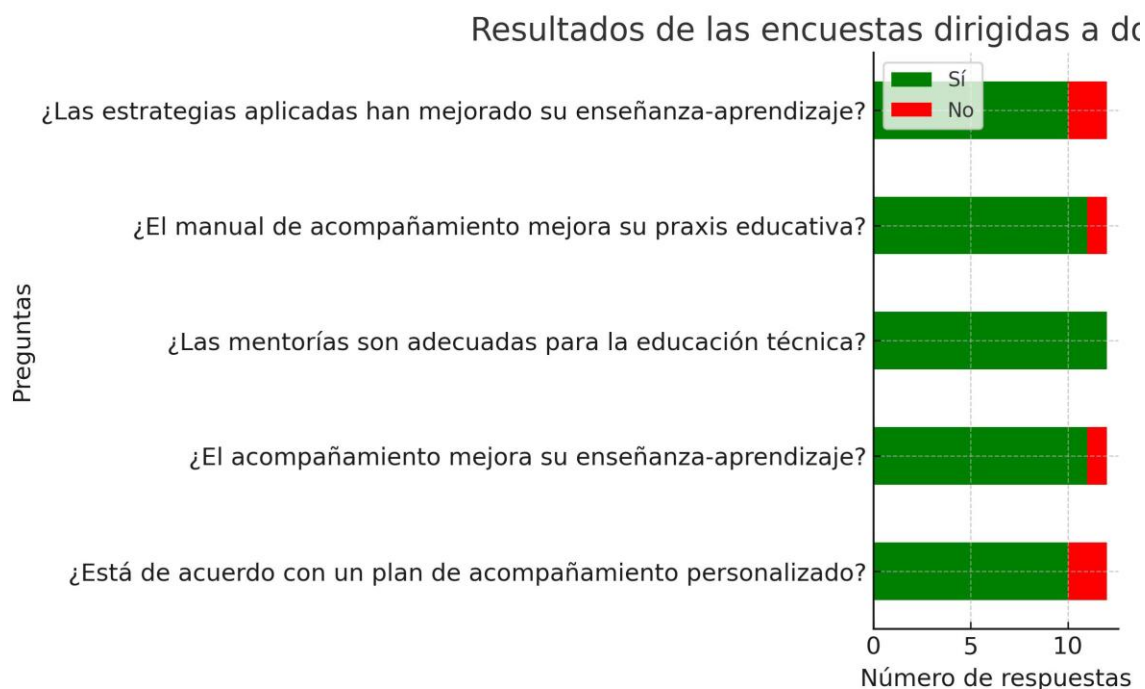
Resultados de las encuestas dirigidas a do

Sí
No

¿Las estrategias aplicadas han mejorado su enseñanza-aprendizaje?

¿El manual de acompañamiento mejora su praxis educativa?

¿Las mentorías son adecuadas para la educación técnica?

¿El acompañamiento mejora su enseñanza-aprendizaje?

¿Está de acuerdo con un plan de acompañamiento personalizado?

Preguntas

0
5
10

Número de respuestas